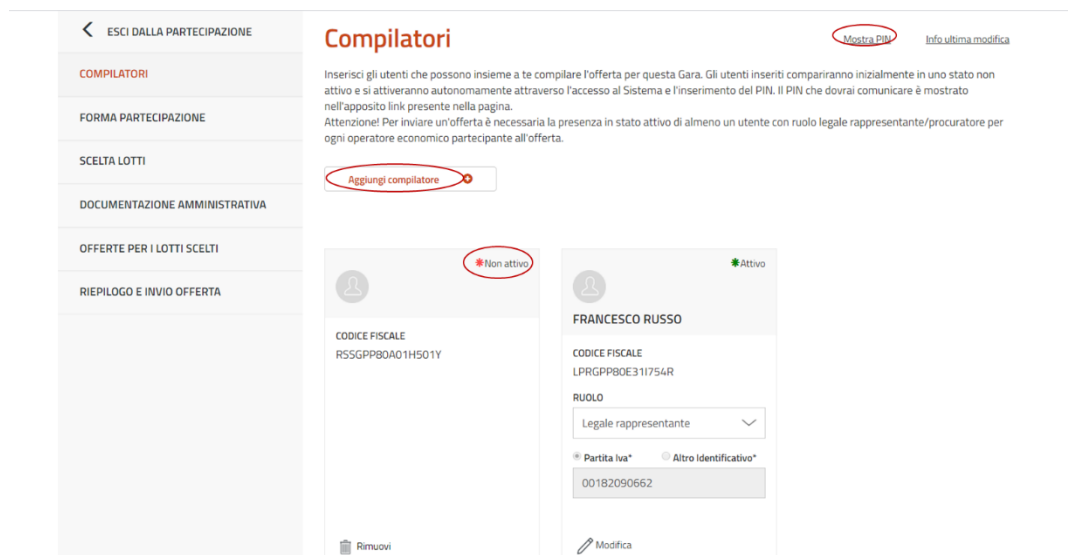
ESCI DALLA PARTECIPAZIONE

COMPILATORI

FORMA PARTECIPAZIONE

SCELTA LOTTI

DOCUMENTAZIONE AMMINISTRATIVA

OFFERTE PER I LOTTI SCELTI

RIEPILOGO E INVIO OFFERTA

Compilatori

Mostra PIN

Info ultima modifica

Inserisci gli utenti che possono insieme a te compilare l'offerta per questa Gara. Gli utenti inseriti compariranno inizialmente in uno stato non attivo e si attiveranno autonomamente attraverso l'accesso al Sistema e l'inserimento del PIN. Il PIN che dovrai comunicare è mostrato nell'apposito link presente nella pagina.
Attenzione! Per inviare un'offerta è necessaria la presenza in stato attivo di almeno un utente con ruolo legale rappresentante/procuratore per ogni operatore economico partecipante all'offerta.

Aggiungi compilatore

Non attivo

CODICE FISCALE
RSSGPP80A01H501Y

Rimuovi

Attivo

FRANCESCO RUSSO

CODICE FISCALE
LPRGPP80E31I754R

RUOLO
Legale rappresentante

Partita Iva*
Altro Identificativo*

00182090662

Modifica